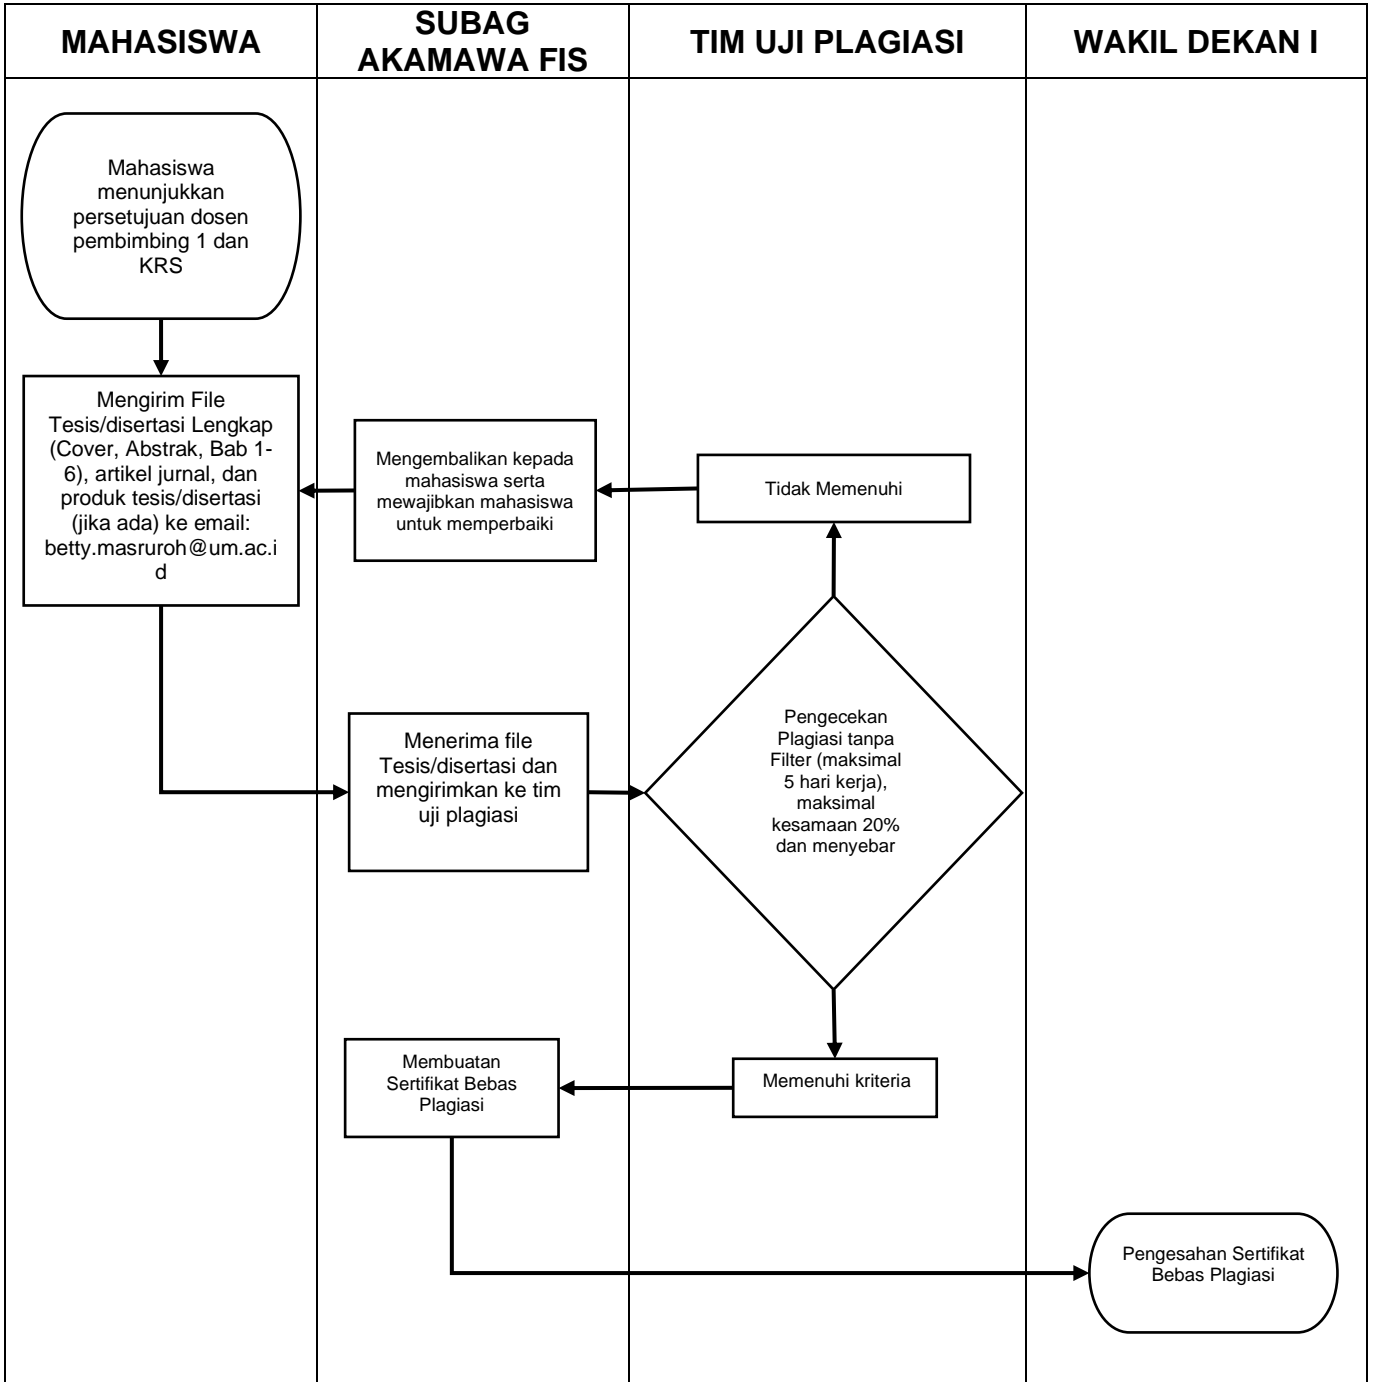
| MAHASISWA | SUBAG AKAMAWA FIS | TIM UJI PLAGIASI | WAKIL DEKAN I |
|---|---|---|---|

Mahasiswa menunjukkan persetujuan dosen pembimbing 1 dan KRS

Mengirim File Tesis/disertasi Lengkap (Cover, Abstrak, Bab 1-6), artikel jurnal, dan produk tesis/disertasi (jika ada) ke email: betty.masruroh@um.ac.id

Mengembalikan kepada mahasiswa serta mewajibkan mahasiswa untuk memperbaiki

Tidak Memenuhi

Menerima file Tesis/disertasi dan mengirimkan ke tim uji plagiasi

Pengecekan Plagiasi tanpa Filter (maksimal 5 hari kerja), maksimal kesamaan 20% dan menyebar

Membuatan Sertifikat Bebas Plagiasi

Memenuhi kriteria

Pengesahan Sertifikat Bebas Plagiasi